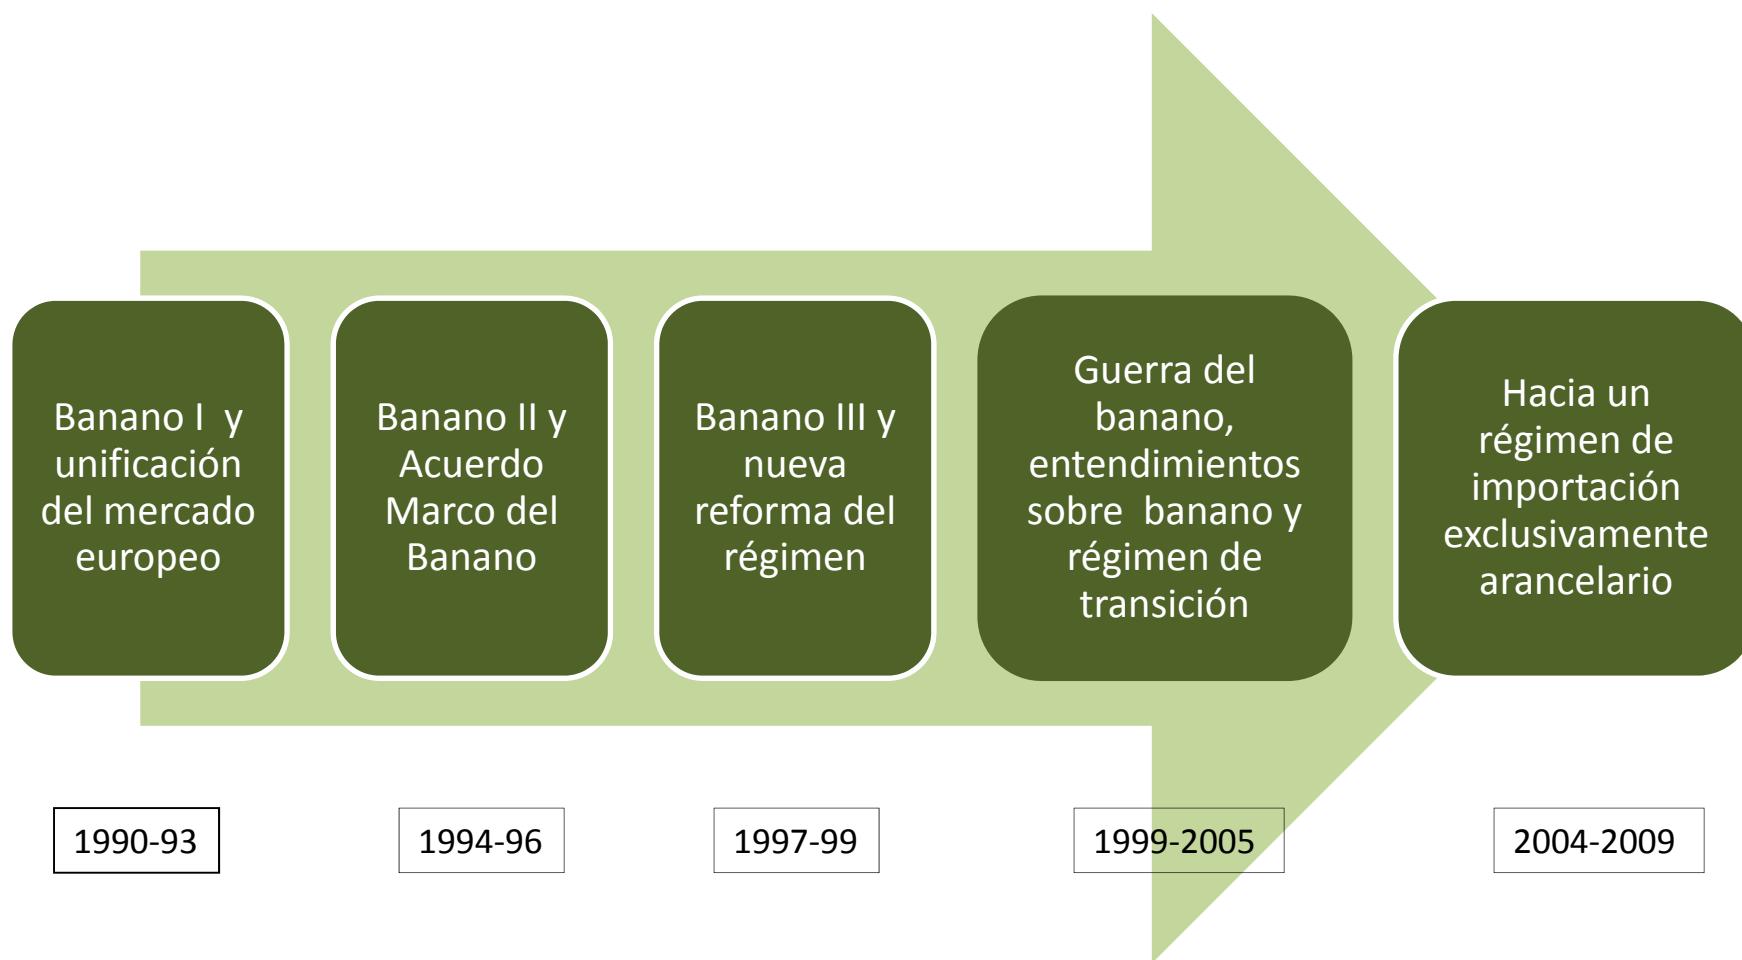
Banano I y unificación del mercado europeo

Banano II y Acuerdo Marco del Banano

Banano III y nueva reforma del régimen

Guerra del banano, entendimientos sobre banano y régimen de transición

Hacia un régimen de importación exclusivamente arancelario

1990-93

1994-96

1997-99

1999-2005

2004-2009